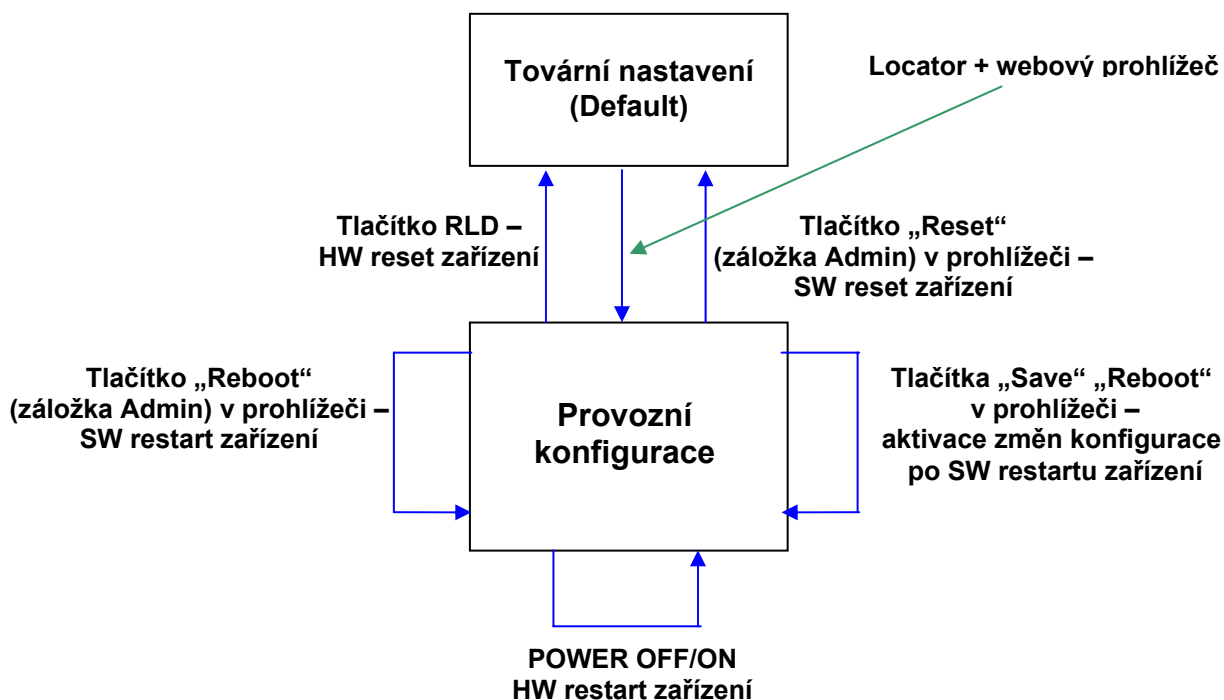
Tovární nastavení
(Default)

Locator + webový prohlížeč

Tlačítko RLD –
HW reset zařízení

Tlačítko „Reset“
(záložka Admin) v prohlížeči –
SW reset zařízení

Tlačítko „Reboot“
(záložka Admin) v prohlížeči –
SW restart zařízení

Provozní
konfigurace

Tlačítka „Save“ „Reboot“
v prohlížeči –
aktivace změn konfigurace
po SW restartu zařízení

POWER OFF/ON
HW restart zařízení